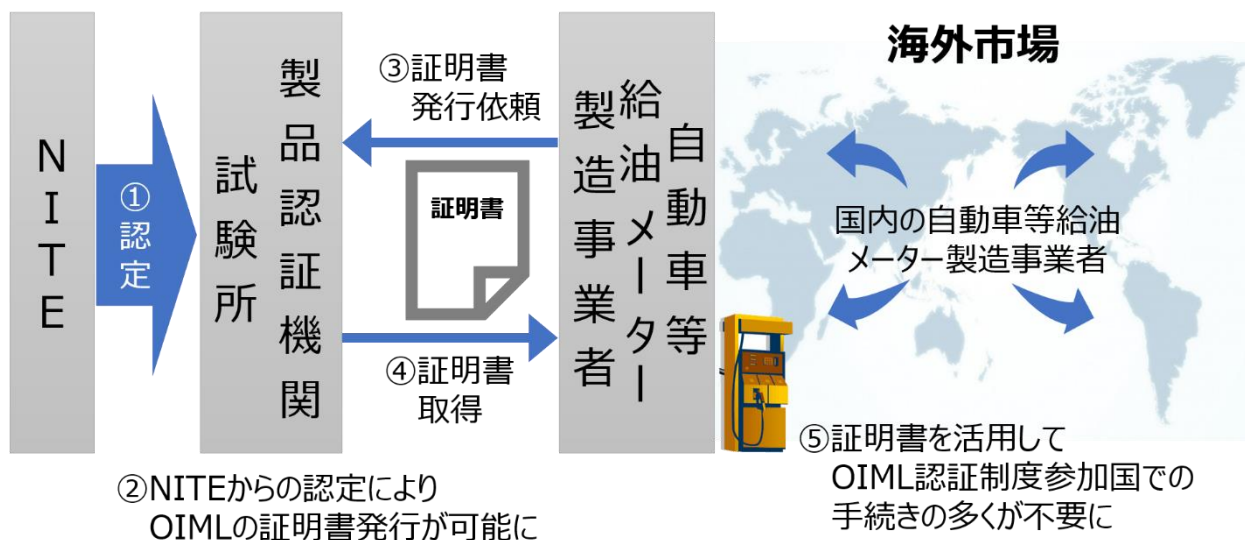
NITE

①認定

製品認証機関
試験所

③証明書
発行依頼

証明書

④証明書
取得

自動車等
給油メーター
製造事業者

海外市場

国内の自動車等給油
メーター製造事業者

②NITEからの認定により
OIMLの証明書発行が可能に

⑤証明書を活用して
OIML認証制度参加国での
手続きの多くが不要に